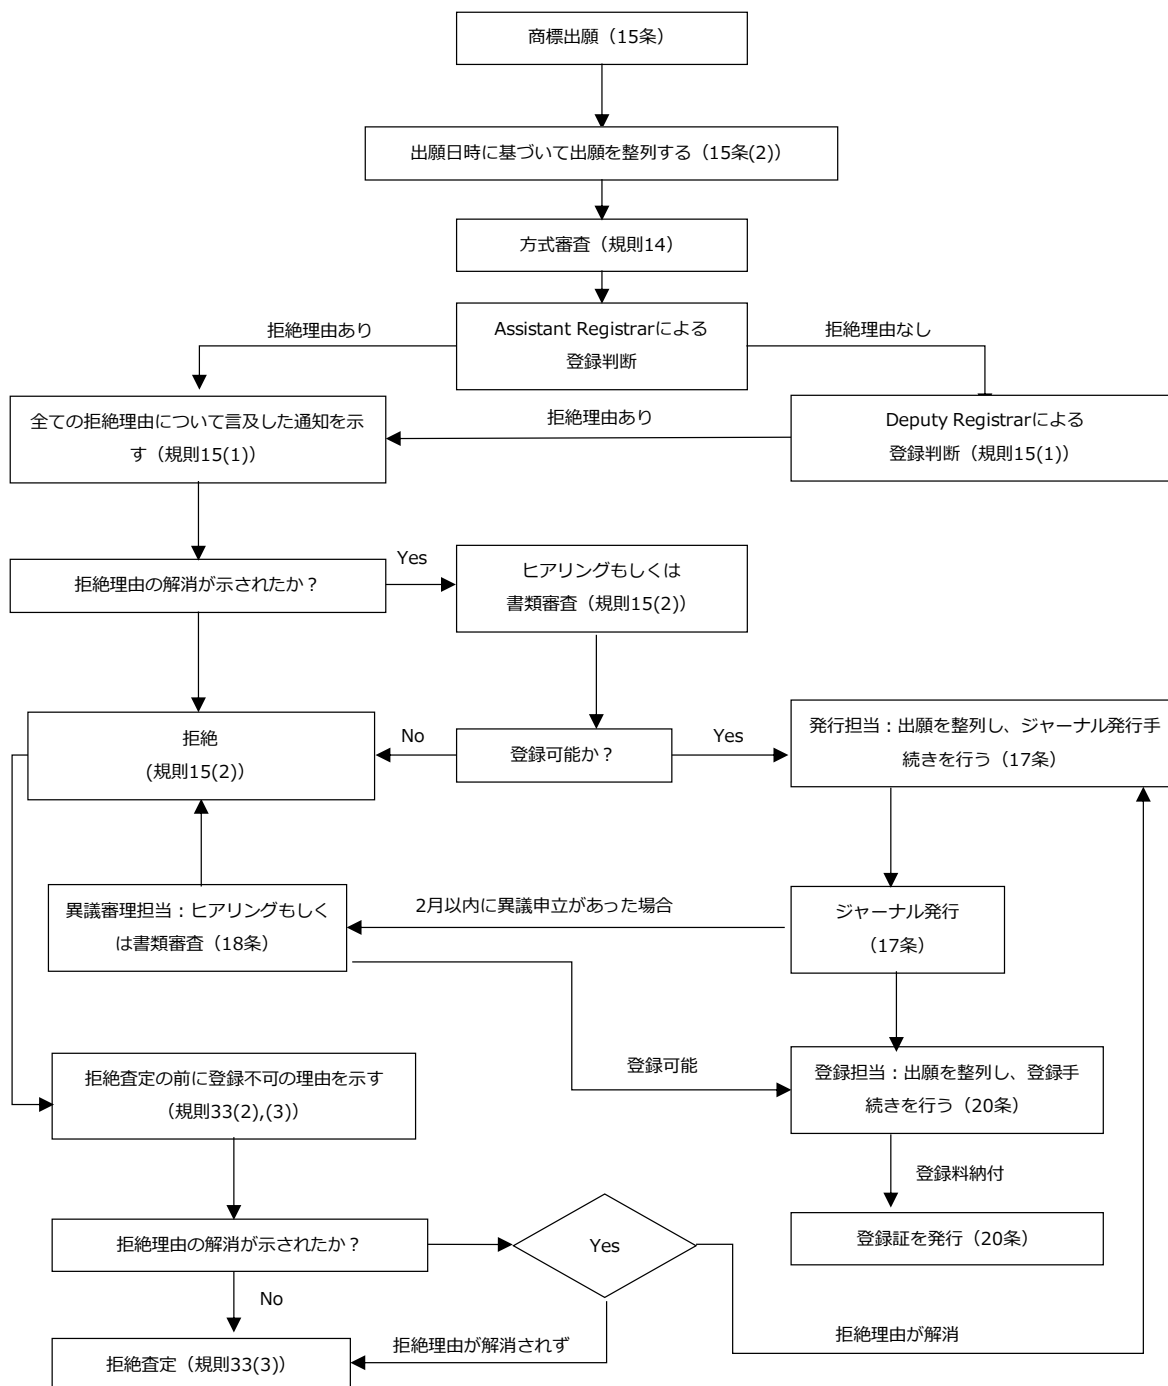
商標出願（15条）

出願日時に基づいて出願を整列する（15条(2)）

方式審査（規則14）

拒絶理由あり

Assistant Registrarによる登録判断

拒絶理由なし

全ての拒絶理由について言及した通知を示す（規則15(1)）

拒絶理由あり

Deputy Registrarによる登録判断（規則15(1)）

拒絶理由の解消が示されたか？

Yes

ヒアリングもしくは書類審査（規則15(2)）

拒絶（規則15(2)）

No

登録可能か？

Yes

発行担当：出願を整列し、ジャーナル発行手続きを行う（17条）

異議審理担当：ヒアリングもしくは書類審査（18条）

2月以内に異議申立があった場合

ジャーナル発行（17条）

拒絶査定の前に登録不可の理由を示す（規則33(2),(3)）

登録可能

登録担当：出願を整列し、登録手続きを行う（20条）

登録料納付

登録証を発行（20条）

拒絶理由の解消が示されたか？

Yes

No

拒絶査定（規則33(3)）

拒絶理由が解消されず

拒絶理由が解消